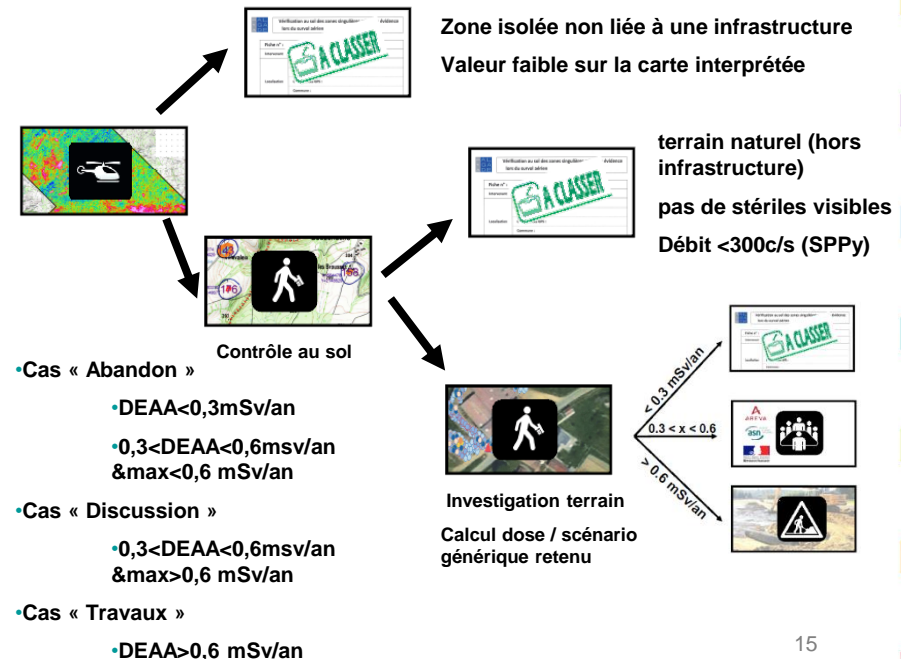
Zone isolée non liée à une infrastructure

Valeur faible sur la carte interprétée

A CLASSER

terrain naturel (hors infrastructure)

pas de stériles visibles

Débit <300c/s (SPPy)

A CLASSER

Contrôle au sol

A CLASSER

< 0,3 mSv/an

0.3 < x < 0.6

> 0,6 mSv/an

AREVA

asn

Investigation terrain

Calcul dose / scénario générique retenu

•Cas « Abandon »

•DEAA<0,3mSv/an

•0,3<DEAA<0,6msv/an &max<0,6 mSv/an

•Cas « Discussion »

•0,3<DEAA<0,6msv/an &max>0,6 mSv/an

•Cas « Travaux »

•DEAA>0,6 mSv/an

15